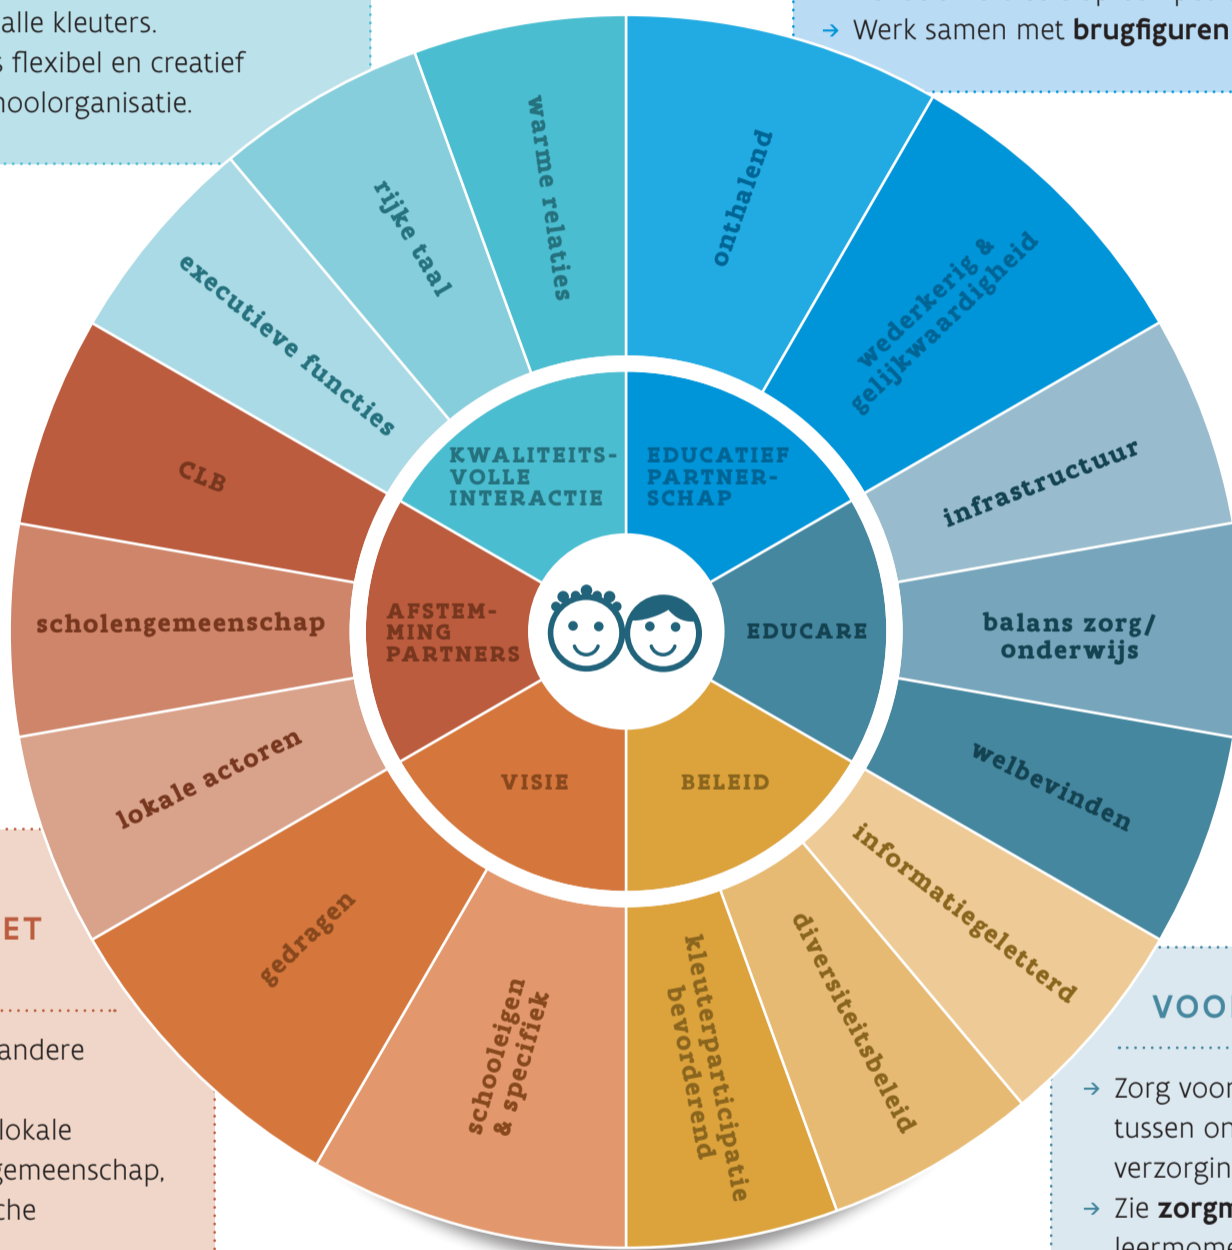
alle kleuters.
s flexibel en creatief
hoolorganisatie.

→ Werk samen met **brugfiguren**

warme relaties
rijke taal
executieve functies
onthalend
wederkerig & gelijkwaardigheid
infrastructuur
balans zorg/ onderwijs
welbevinden
informatiegeletterd
diversiteitsbeleid
kleuterparticipatie bevorderend
schooleigen & specifiek
gedragen
lokale actoren
scholengemeenschap
CLB

KWALITEITS-VOLLE INTERACTIE
EDUCATIEF PARTNER-SCHAP
EDUCARE
BELEID
VISIE
AFSTEM-MING PARTNERS

ET

andere
lokale
gemeenschap,
che

VOO

→ Zorg voor
tussen on
verzorgin
→ Zie **zorgm**
leermome